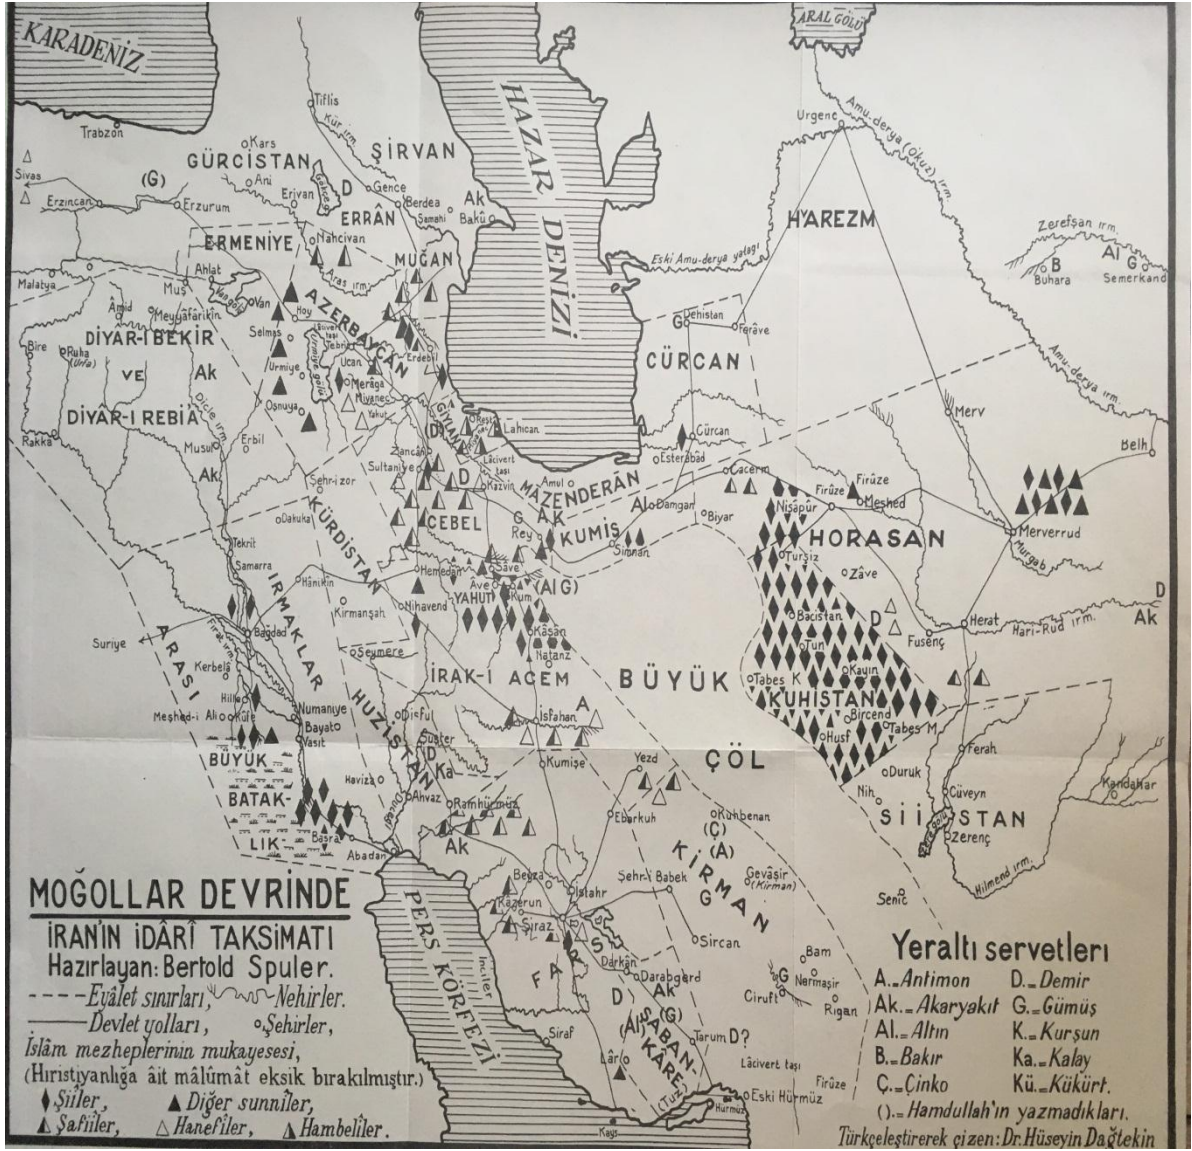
KARADENİZ
ARAL GÖLÜ
HAZAR DENİZİ
Trabzon
Tiflis
Kür ırm.
Kars
GÜRCİSTAN
ŞİRVAN
Ani
Sivas
(G)
Erivan
D
Gence
Berdea
Ak
Erzincan
Erzurum
ERRÂN
Samahi
Bakü
ERMENİYE
Nahcivan
MUĞAN
Aras ırm.
Ahlat
Malatya
Van
AZERBAYCAN
Muş
Âmid
Meyyafarikin
Hoy
Selmas
Tebriz
Erdebil
DİYAR-I BEKİR
Bire
Ruha (Urfa)
VE
Ak
Urmiye
Ucan
Merâga
Miyanec
DİYAR-I REBİA
Dicle ırm.
Osnuya
Yahut
GİLAN
Reşt
Lahican
Rakka
Erbil
Musul
D
Zencan
Sultaniye
Kazvin
Lacivert taşı
Ak
Şehr-i zor
D
Amul
MAZENDERÂN
Dakuka
CEBEL
G
AK
KUMİS
Tekrit
KÜRDİSTAN
Rey
Samarra
Hamedan
Save
Âve
YAHUT
(Al G)
Kum
Hanikin
Kirmanşah
Nihavend
Suriye
IRMAKLAR
Bağdad
Fırat ırm.
Kâşan
Natanz
Kerbelâ
Seymere
İRAK-I ACEM
ARASI
Hille
Kûfe
Numaniye
Bayat
Vasit
HUZİSTAN
Disful
Isfahan
A
Meşhed-i Ali
Şuşter
D
Ka
Kumişe
BÜYÜK
Haviza
Ahvaz
BATAK-
Ramhürmüz
LIK
Basra
Ak
Abadan
Dehistan
Ferâve
CÜRCAN
Cürcan
Esterâbad
Cacerm
Al
Damgan
Biyar
Simnan
Urgenç
Amu-derya (Okuz) ırm.
HAREZM
Eski Amu-derya yatağı
Zerefşan ırm.
Al G
B
Buhara
Semerkand
Amu-derya ırm.
Merv
Belh
Firûze
Firûze
Meşhed
Nişapur
HORASAN
Merverrud
Murgab
Turşiz
Zâve
D
Ak
D
Herat
Hari-Rud ırm.
Bacistan
Tun
Fuşenç
BÜYÜK
Tabes K
Kayın
KUHİSTAN
Bircend
Tabes M
Husf
Ferah
ÇÖL
Duruk
Cüveyn
Kandahar
Nih
Sİİ STAN
Zerenç
Hilmend ırm.
Yezd
Eberkuh
Kuhbenan
(Ç)
(A)
KİRMAN
Gevâşir (Kirman)
G
Şehr-i Babek
Senic
Beyza
İstahr
Kâzerun
Şiraz
FARS
Sircan
Darkân
Darabgerd
AK
D
(G)
(Al)
ŞABAN-KÂRE
Bam
G
Nermaşir
Ciruft
Rigan
Tarum D?
Siraf
Lâro
(Tuz)
Lâcivert taşı
Firûze
Eski Hürmüz
Hurmüz
Kays
İnciler
PERS KÖRFEZİ

MOĞOLLAR DEVRİNDE
İRAN'IN İDÂRÎ TAKSİMATI
Hazırlayan: Bertold Spuler.
----Eyâlet sınırları, Nehirler.
——Devlet yolları, Şehirler,
İslâm mezheplerinin mukayesesi,
(Hıristiyanlığa âit mâlûmât eksik bırakılmıştır.)
Şiiler, Diğer sunniler,
Şafiiler, Hanefîler, Hambelîler.

Yeraltı servetleri
A._Antimon D._Demir
Ak._Akaryakıt G._Gümüş
Al._Altın K._Kurşun
B._Bakır Ka._Kalay
Ç._Çinko Kü._Kükürt.
()._Hamdullah'ın yazmadıkları.
Türkçeleştirerek çizen: Dr. Hüseyin Dağtekin